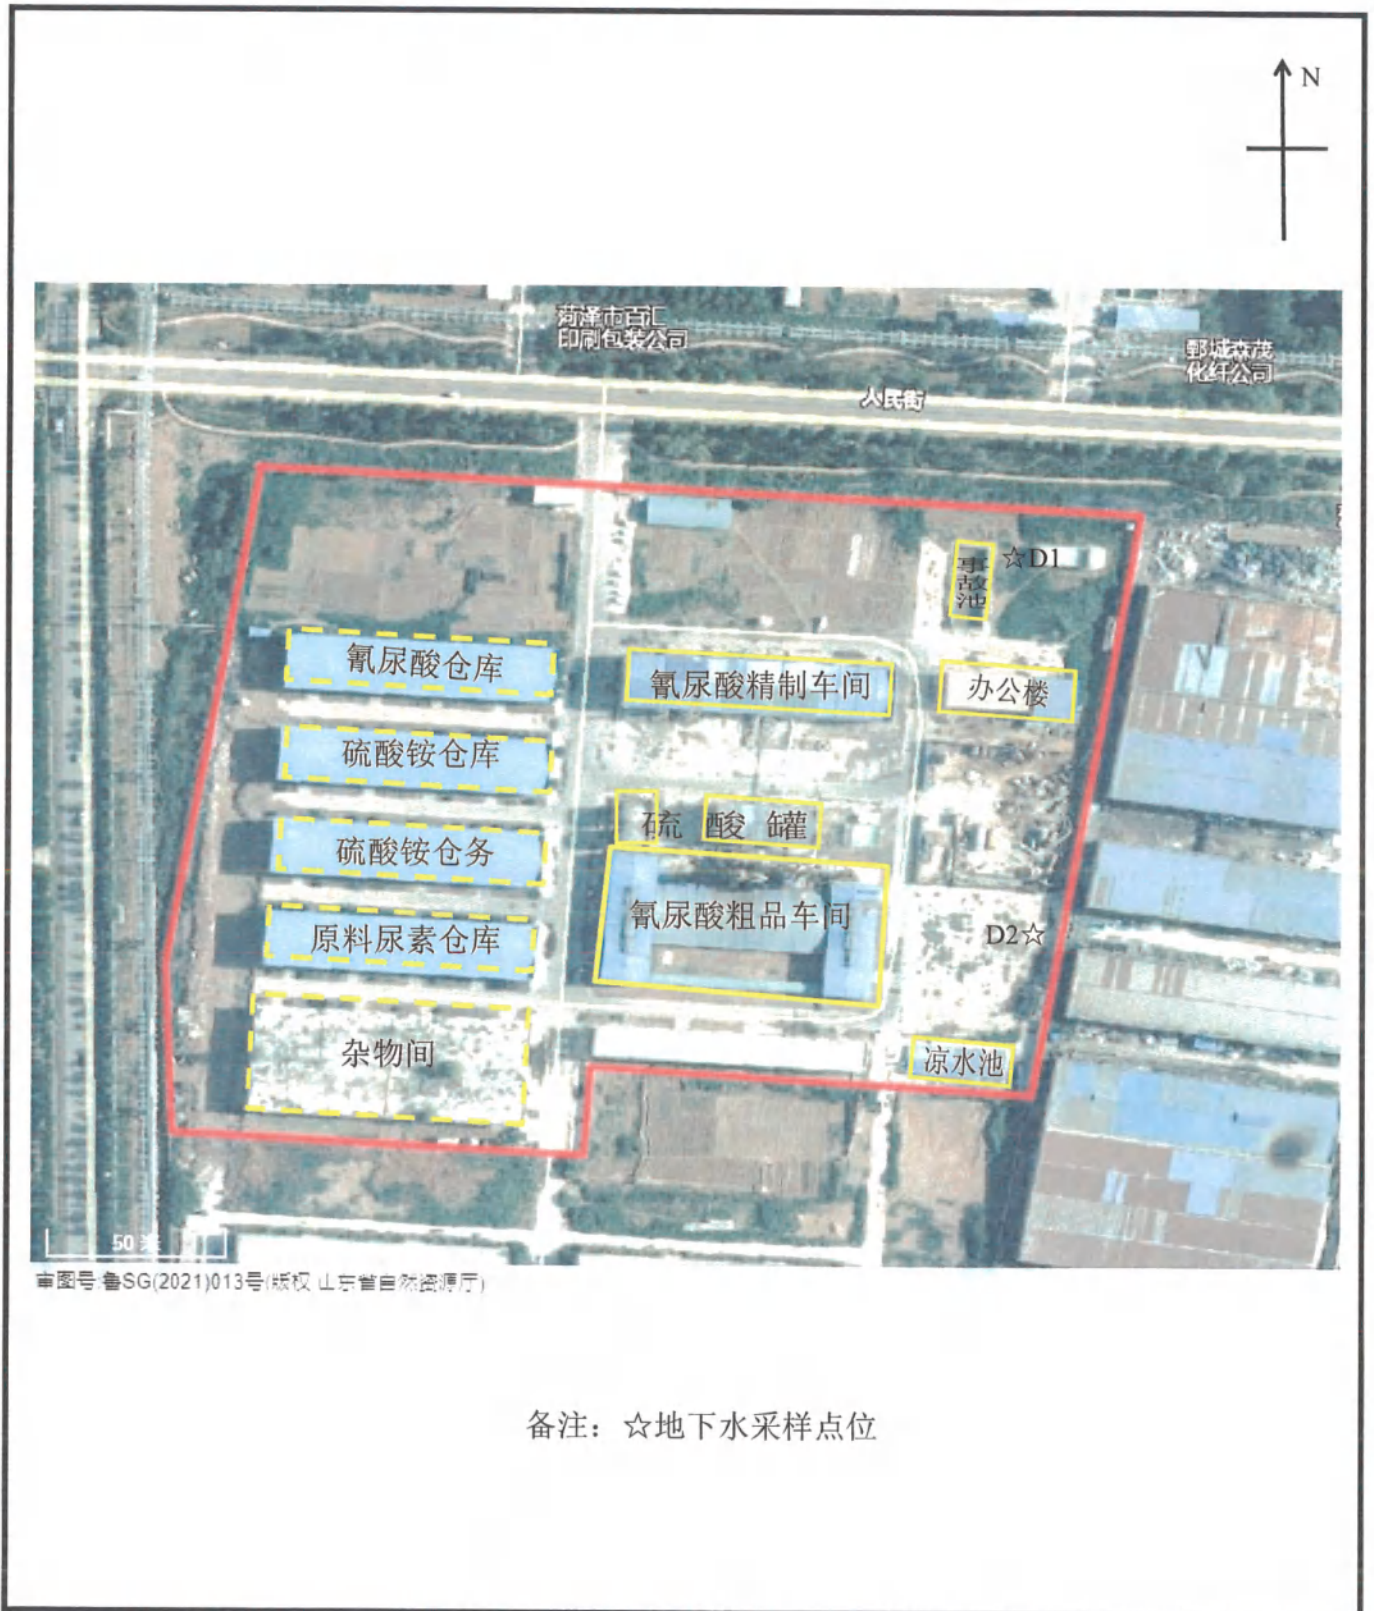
N

菏泽市百汇印刷包装公司

郓城森茂化纤公司

人民街

事故池

☆D1

氰尿酸仓库

氰尿酸精制车间

办公楼

硫酸铵仓库

硫 酸 罐

硫酸铵仓务

氰尿酸粗品车间

D2☆

原料尿素仓库

杂物间

凉水池

50 米

审图号 鲁SG(2021)013号(版权 山东省自然资源厅)

备注：☆地下水采样点位